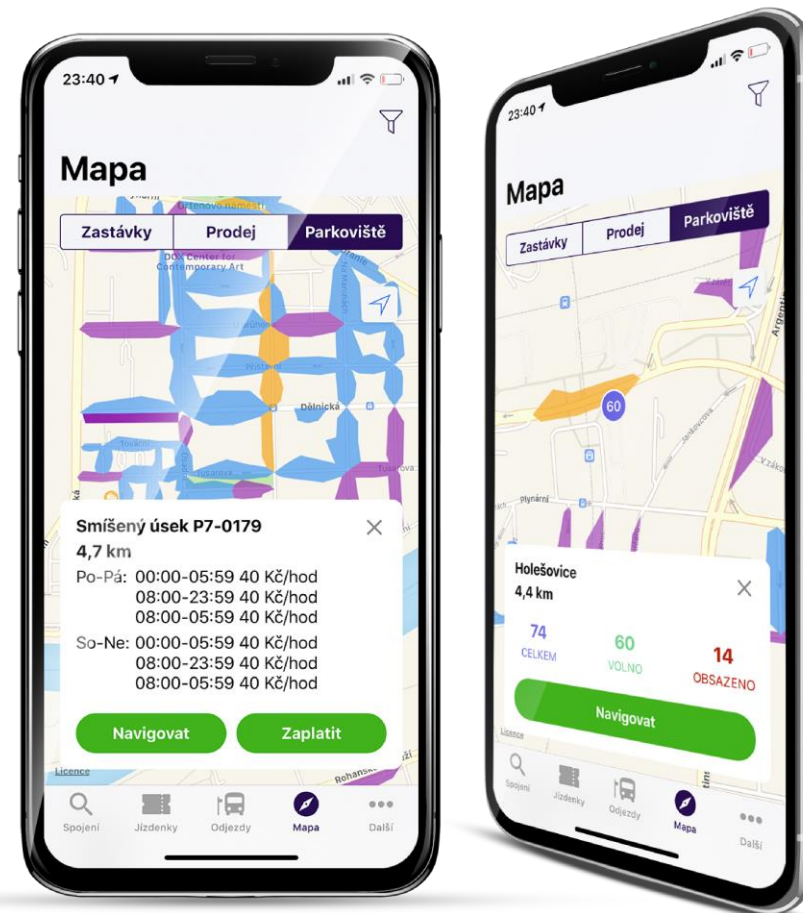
23:40

Mapa

Zastávky Prodej Parkoviště

DOX Center for Contemporary Art

Dělnická

Smíšený úsek P7-0179
4,7 km

Po-Pá: 00:00-05:59 40 Kč/hod
08:00-23:59 40 Kč/hod
08:00-05:59 40 Kč/hod

So-Ne: 00:00-05:59 40 Kč/hod
08:00-23:59 40 Kč/hod
08:00-05:59 40 Kč/hod

Navigovat Zaplatit

Licence

Spojení Jízdenky Odjezdy Mapa Další

23:40

Mapa

Zastávky Prodej Parkoviště

60

Holešovice
4,4 km

74
CELKEM

60
VOLNO

14
OBSAZENO

Navigovat

Licence

Spojení Jízdenky Odjezdy Mapa Další